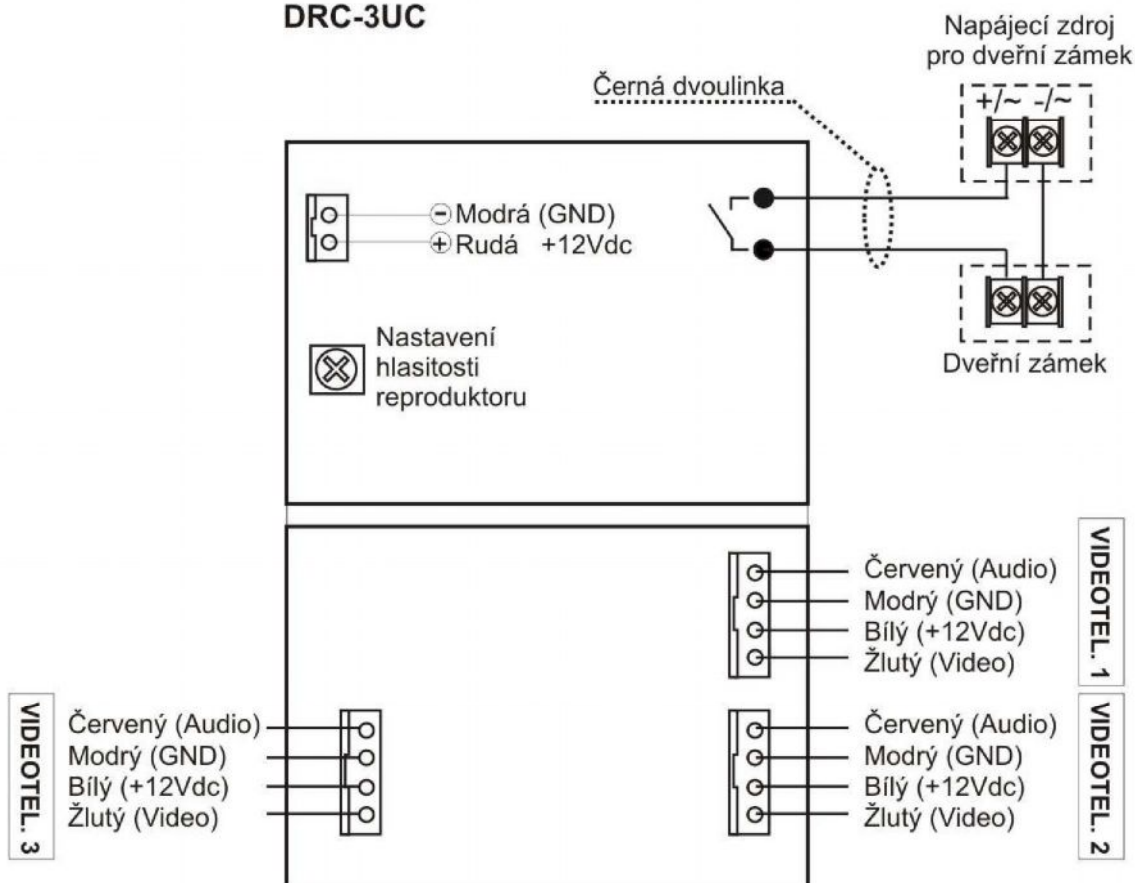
DRC-3UC

Napájecí zdroj pro dveřní zámek

+/~ -/~

Černá dvoulinka

⊖Modrá (GND)
⊕Rudá +12Vdc

Nastavení hlasitosti reproduktoru

Dveřní zámek

VIDEOTEL. 1

Červený (Audio)
Modrý (GND)
Bílý (+12Vdc)
Žlutý (Video)

VIDEOTEL. 3

Červený (Audio)
Modrý (GND)
Bílý (+12Vdc)
Žlutý (Video)

VIDEOTEL. 2

Červený (Audio)
Modrý (GND)
Bílý (+12Vdc)
Žlutý (Video)